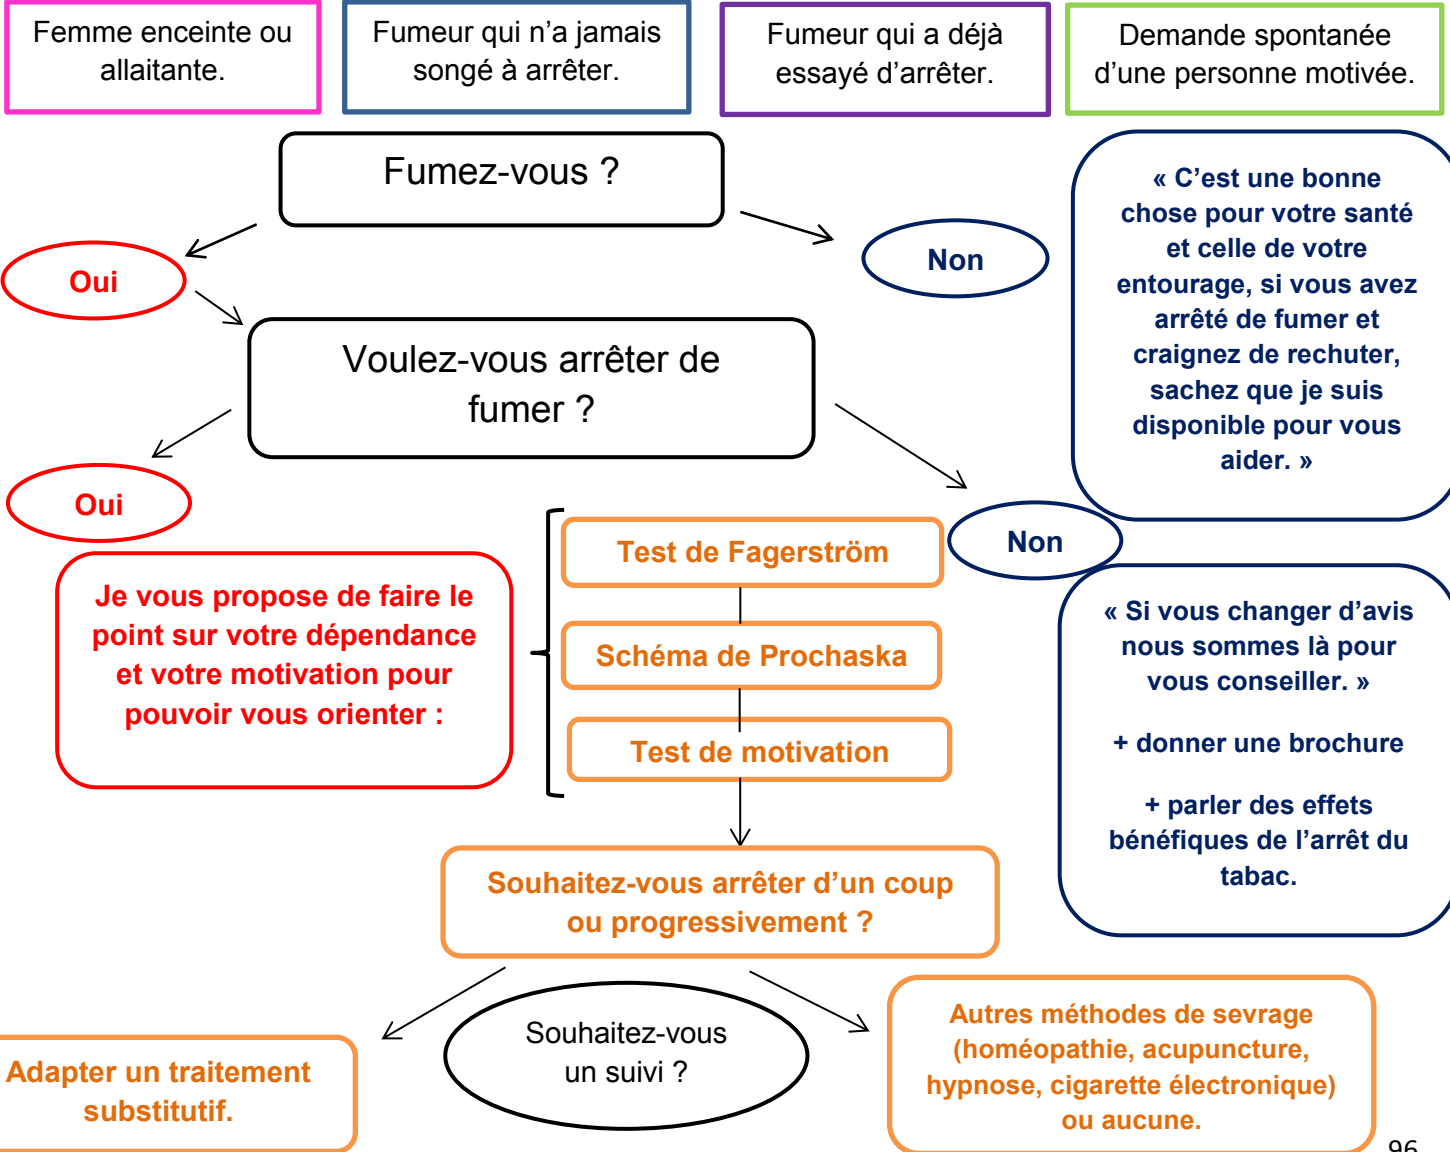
Femme enceinte ou allaitante.

Fumeur qui n'a jamais songé à arrêter.

Fumeur qui a déjà essayé d'arrêter.

Demande spontanée d'une personne motivée.

Fumez-vous ?

Oui

Non

« C'est une bonne chose pour votre santé et celle de votre entourage, si vous avez arrêté de fumer et craignez de rechuter, sachez que je suis disponible pour vous aider. »

Voulez-vous arrêter de fumer ?

Oui

Non

Je vous propose de faire le point sur votre dépendance et votre motivation pour pouvoir vous orienter :

Test de Fagerström

Schéma de Prochaska

Test de motivation

« Si vous changer d'avis nous sommes là pour vous conseiller. »

+ donner une brochure

+ parler des effets bénéfiques de l'arrêt du tabac.

Souhaitez-vous arrêter d'un coup ou progressivement ?

Adapter un traitement substitutif.

Souhaitez-vous un suivi ?

Autres méthodes de sevrage (homéopathie, acupuncture, hypnose, cigarette électronique) ou aucune.

96